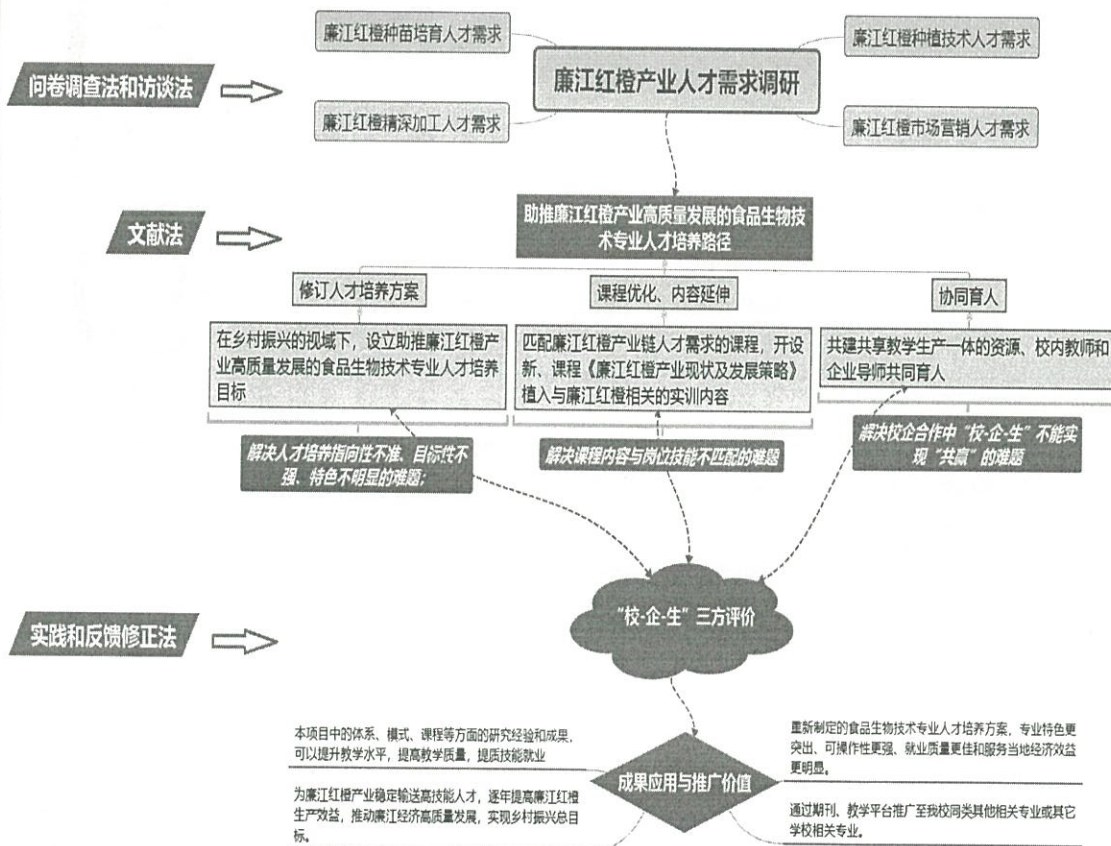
问卷调查法和访谈法

廉江红橙种苗培育人才需求

廉江红橙种植技术人才需求

廉江红橙产业人才需求调研

廉江红橙精深加工人才需求

廉江红橙市场营销人才需求

文献法

助推廉江红橙产业高质量发展的食品生物技术专业人才培养路径

修订人才培养方案

课程优化、内容延伸

协同育人

在乡村振兴的视域下，设立助推廉江红橙产业高质量发展的食品生物技术专业人才培养目标

匹配廉江红橙产业链人才需求的课程，开设新、课程《廉江红橙产业现状及发展策略》植入与廉江红橙相关的实训内容

共建共享教学生产一体的资源、校内教师和企业导师共同育人

解决人才培养指向性不准、目标性不强、特色不明显的难题;

解决课程内容与岗位技能不匹配的难题

解决校企合作中"校-企-生"不能实现"共赢"的难题

实践和反馈修正法

"校-企-生"三方评价

本项目中的体系、模式、课程等方面的研究经验和成果，可以提升教学水平，提高教学质量，提质技能就业

重新制定的食品生物技术专业人才培养方案，专业特色更突出、可操作性更强、就业质量更佳和服务当地经济效益更明显。

成果应用与推广价值

为廉江红橙产业稳定输送高技能人才，逐年提高廉江红橙生产效益，推动廉江经济高质量发展，实现乡村振兴总目标。

通过期刊、教学平台推广至我校同类其他相关专业或其它学校相关专业。